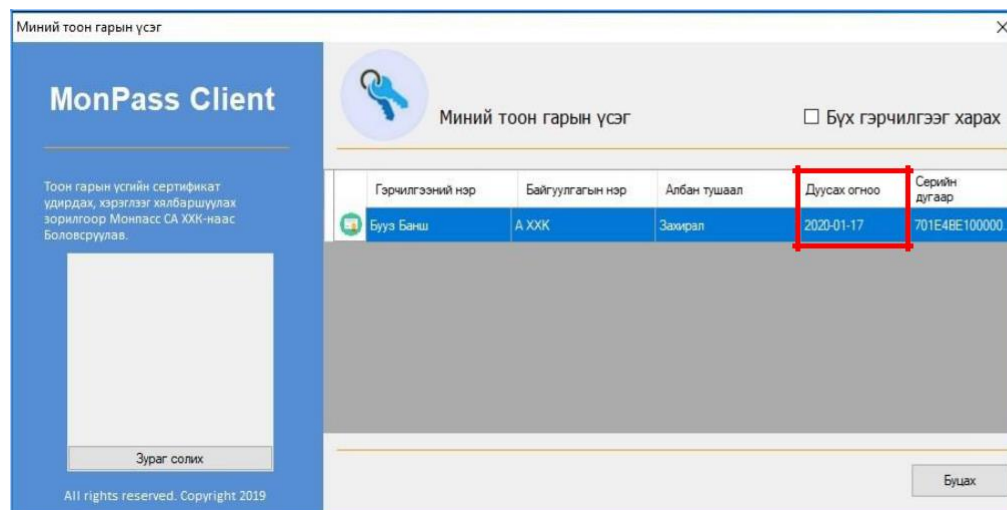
Миний тоон гарын үсэг

×

MonPass Client

Тоон гарын үсгийн сертификат удирдах, хэрэглээг хялбаршуулах зорилгоор Монпасс СА ХХК-наас Боловсруулав.

Зураг солих

All rights reserved. Copyright 2019

Миний тоон гарын үсэг

☐ Бүх гэрчилгээг харах

| | Гэрчилгээний нэр | Байгууллагын нэр | Албан тушаал | Дуусах огноо | Серийн дугаар |
|---|---|---|---|---|---|
| | Бууз Банш | А ХХК | Захирал | 2020-01-17 | 701E4BE100000. |

Буцах